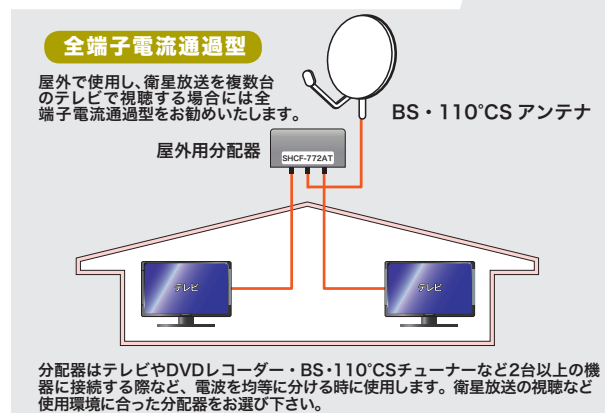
全端子電流通過型

屋外で使用し、衛星放送を複数台のテレビで視聴する場合には全端子電流通過型をお勧めいたします。

BS・110°CS アンテナ

屋外用分配器

SHCF-772AT

テレビ

テレビ

分配器はテレビやDVDレコーダー・BS・110°CSチューナーなど2台以上の機器に接続する際など、電波を均等に分ける時に使用します。衛星放送の視聴など使用環境に合った分配器をお選び下さい。